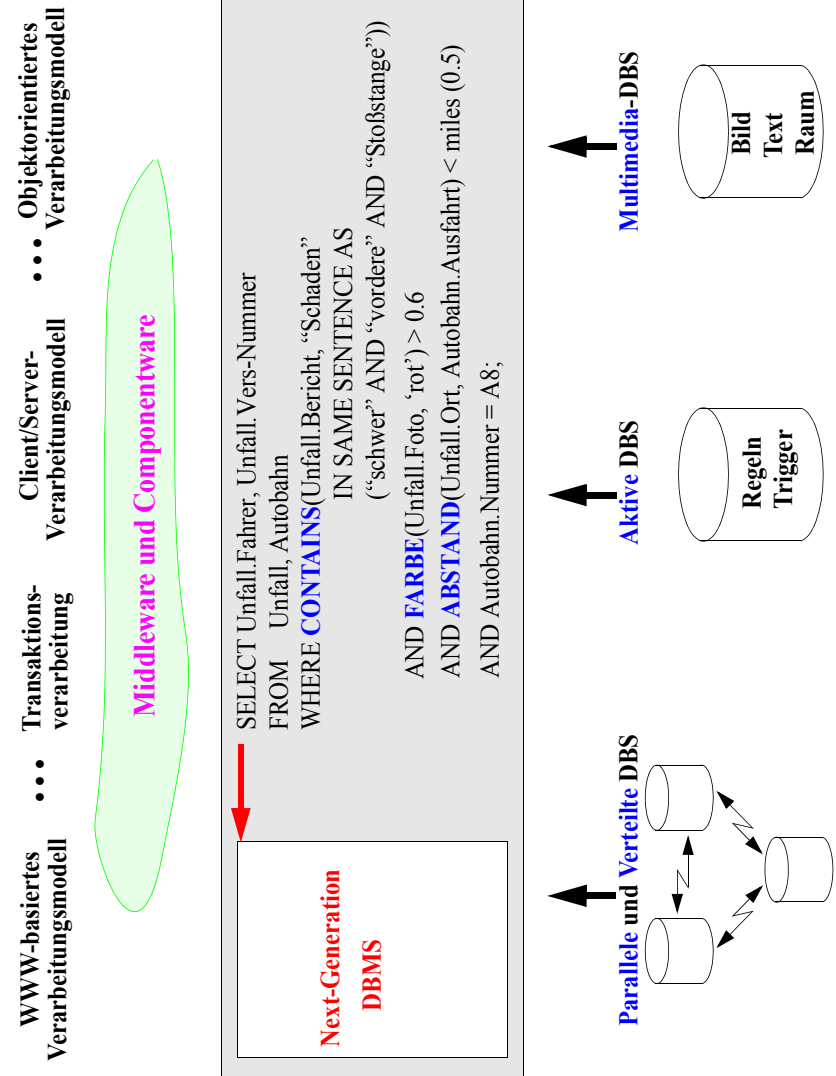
WWW-basiertes Verarbeitungsmodell

• • •

Transaktionsverarbeitung

Client/Server-Verarbeitungsmodell

• • •

Objektorientiertes Verarbeitungsmodell

Middleware und Componentware

Next-Generation DBMS

SELECT Unfall.Fahrer, Unfall.Vers-Nummer
FROM Unfall, Autobahn
WHERE CONTAINS(Unfall.Bericht, "Schaden"
IN SAME SENTENCE AS
("schwer" AND "vordere" AND "Stoßstange"))
AND FARBE(Unfall.Foto, 'rot') > 0.6
AND ABSTAND(Unfall.Ort, Autobahn.Ausfahrt) < miles (0.5)
AND Autobahn.Nummer = A8;

Parallele und Verteilte DBS

Aktive DBS

Regeln
Trigger

Multimedia-DBS

Bild
Text
Raum